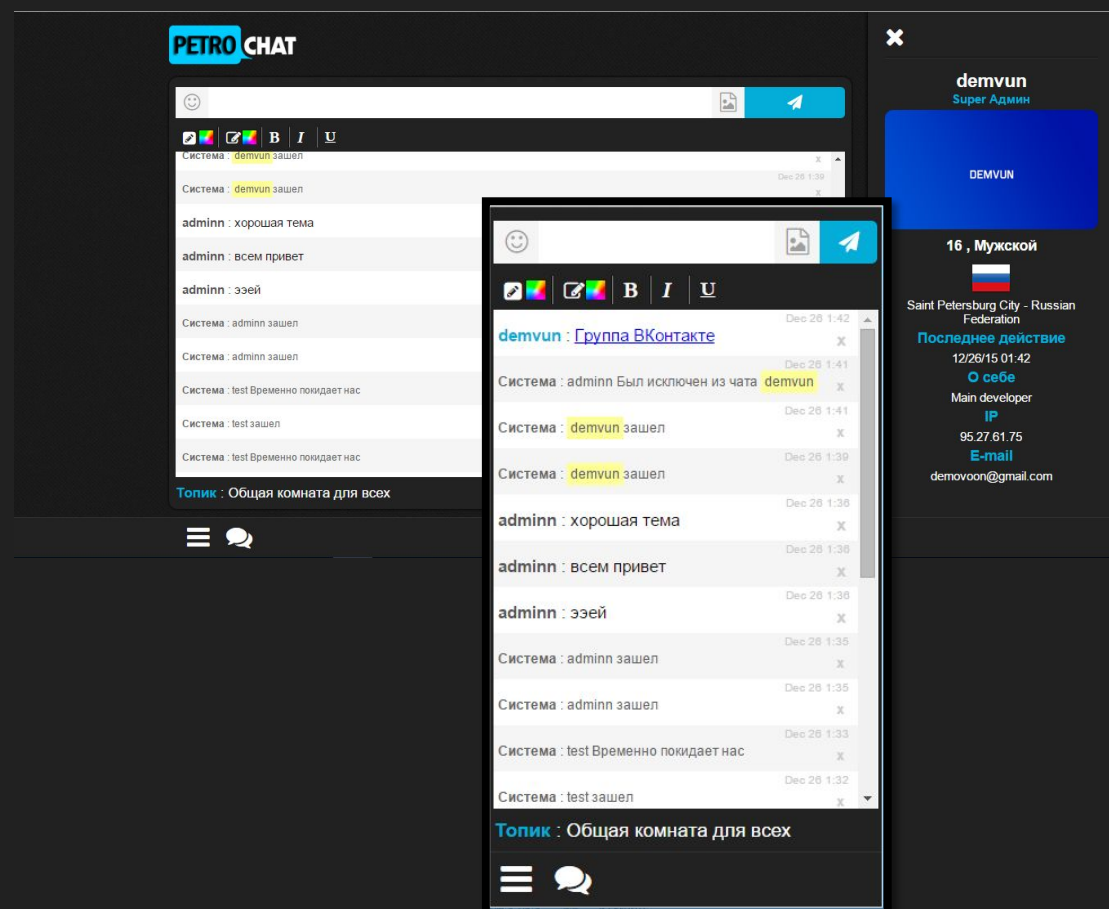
PETRO CHAT

B I U

Система : demvun зашел

Система : demvun зашел Dec 26 1:39 x

admin : хорошая тема

admin : всем привет

admin : ээей

Система : admin зашел

Система : admin зашел

Система : test Временно покидает нас

Система : test зашел

Система : test Временно покидает нас

Топик : Общая комната для всех

B I U

demvun : Группа ВКонтакте Dec 26 1:42 x

Система : admin Был исключен из чата demvun Dec 26 1:41 x

Система : demvun зашел Dec 26 1:41 x

Система : demvun зашел Dec 26 1:39 x

admin : хорошая тема Dec 26 1:36 x

admin : всем привет Dec 26 1:36 x

admin : ээей Dec 26 1:36 x

Система : admin зашел Dec 26 1:35 x

Система : admin зашел Dec 26 1:35 x

Система : test Временно покидает нас Dec 26 1:33 x

Система : test зашел Dec 26 1:32 x

Топик : Общая комната для всех

demvun
Super Админ

DEMVUN

16 , Мужской

Saint Petersburg City - Russian Federation

Последнее действие
12/26/15 01:42

О себе
Main developer

IP
95.27.61.75

E-mail
demovoon@gmail.com